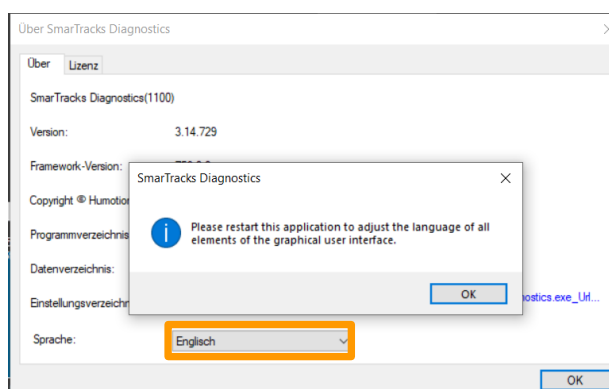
Über SmarTracks Diagnostics

Über | Lizenz

SmarTracks Diagnostics(1100)

Version: 3.14.729

Framework-Version: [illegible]

Copyright © Humotion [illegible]

Programmverzeichnis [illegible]

Datenverzeichnis: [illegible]

Einstellungsverzeichn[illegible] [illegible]nostics.exe_Url...

Sprache: Englisch

OK

SmarTracks Diagnostics

Please restart this application to adjust the language of all elements of the graphical user interface.

OK